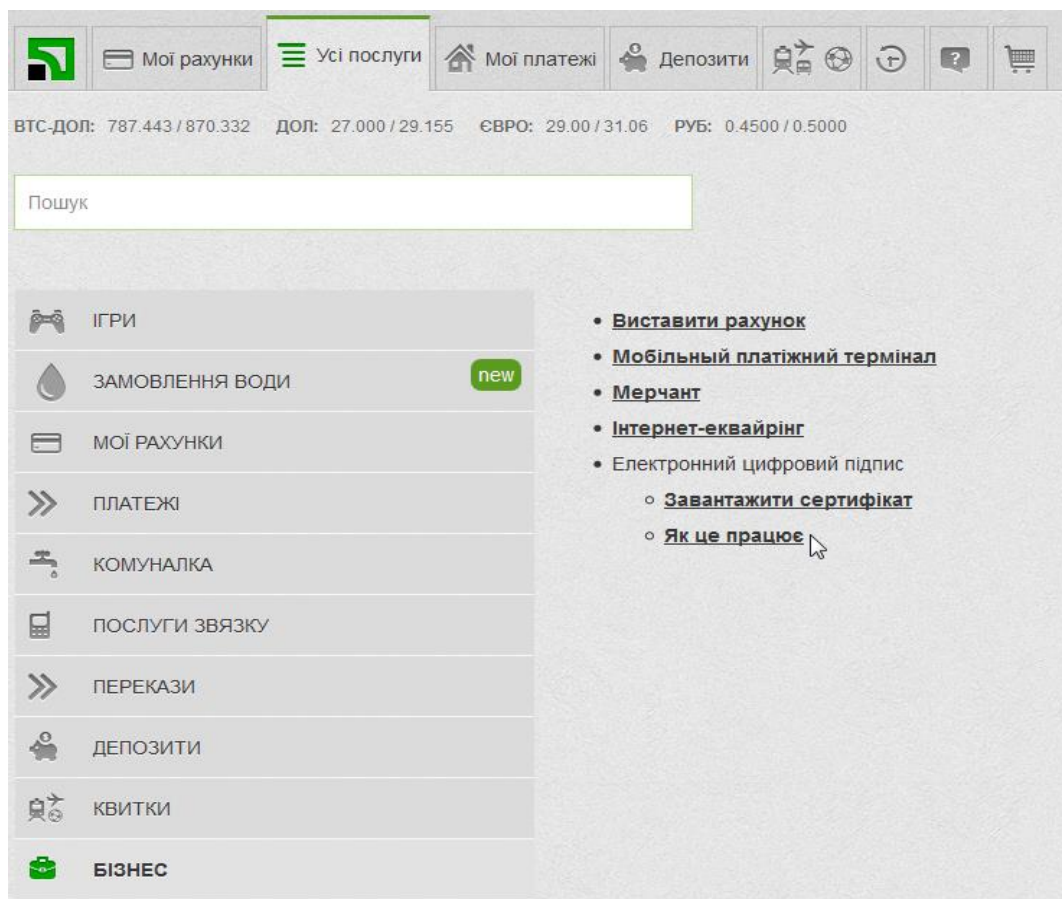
Мої рахунки Усі послуги Мої платежі Депозити

BTC-ДОЛ: 787.443 / 870.332 ДОЛ: 27.000 / 29.155 ЄВРО: 29.00 / 31.06 РУБ: 0.4500 / 0.5000

Пошук

ІГРИ
ЗАМОВЛЕННЯ ВОДИ new
МОЇ РАХУНКИ
ПЛАТЕЖІ
КОМУНАЛКА
ПОСЛУГИ ЗВЯЗКУ
ПЕРЕКАЗИ
ДЕПОЗИТИ
КВИТКИ
БІЗНЕС

- Виставити рахунок
- Мобільный платіжний термінал
- Мерчант
- Інтернет-еквайрінг
- Електронний цифровий підпис
  - Завантажити сертифікат
  - Як це працює